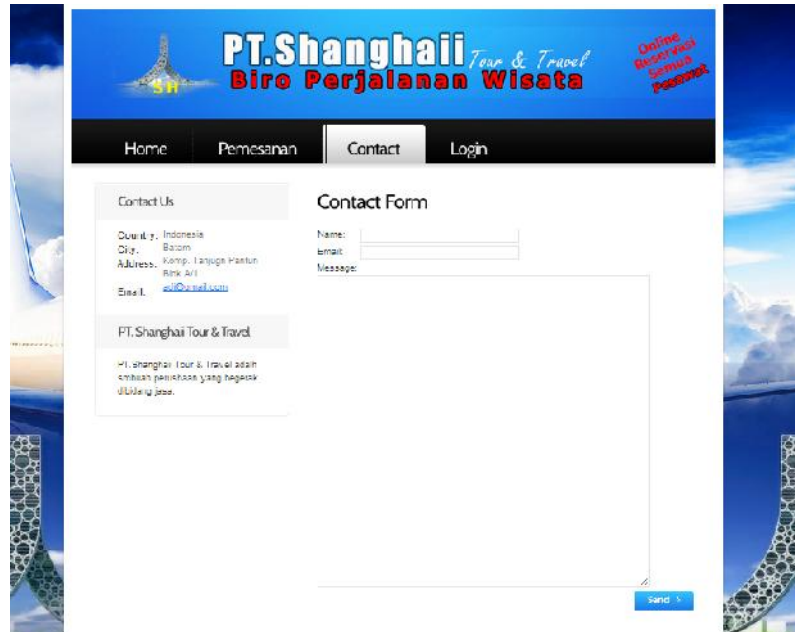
SH

PT.Shanghaii Tour & Travel

Biro Perjalanan Wisata

Online Reservasi Semua Pesawat

Home Pemesanan Contact Login

Contact Us

Country: Indonesia
City: Batam
Address: Komp. Tanjung Pantun Blok A/1
Email: adi@gmail.com

PT. Shanghaii Tour & Travel

PT. Shanghaii Tour & Travel adalah sebuah perusahaan yang bergerak dibidang jasa.

Contact Form

Name:
Email:
Message:

Send ›